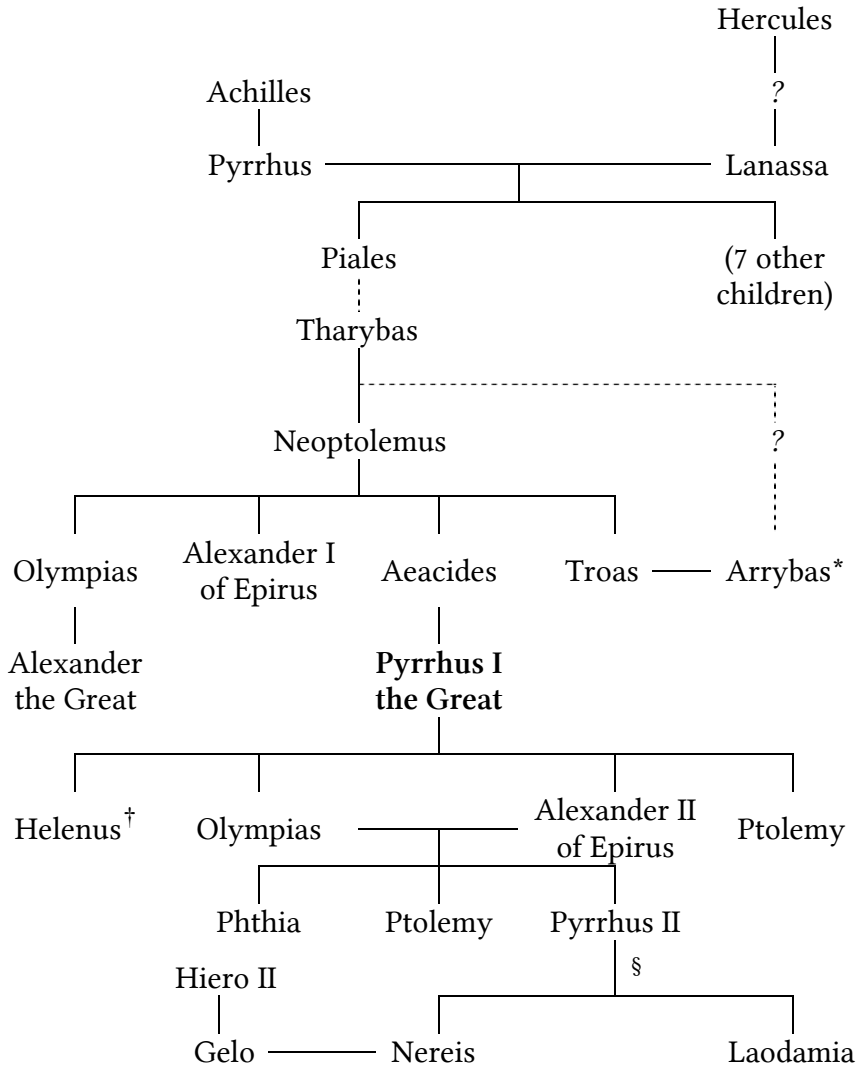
Hercules
?
Achilles
Pyrrhus
Lanassa
Piales
(7 other children)
Tharybas
?
Neoptolemus
Olympias
Alexander I of Epirus
Aeacides
Troas
Arrybas*
Alexander the Great
**Pyrrhus I the Great**
Helenus†
Olympias
Alexander II of Epirus
Ptolemy
Phthia
Ptolemy
Pyrrhus II
§
Hiero II
Gelo
Nereis
Laodamia